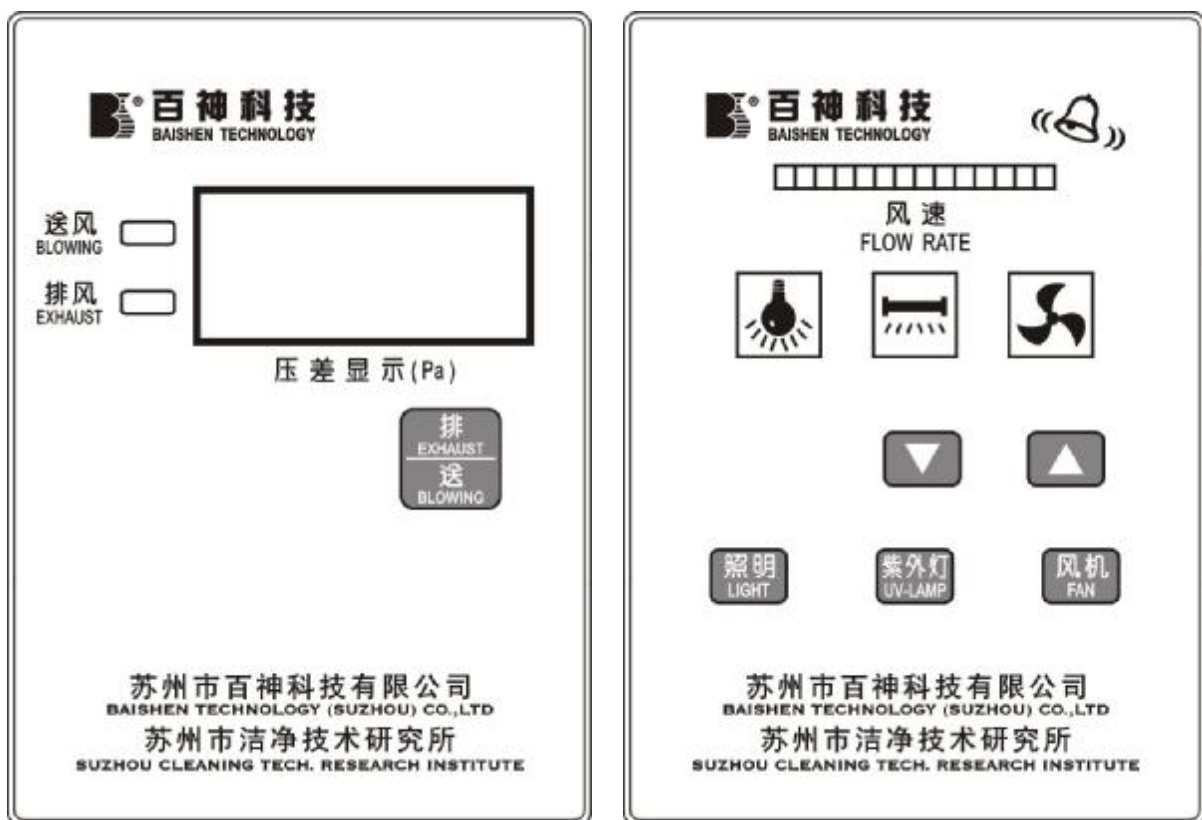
百神科技
BAISHEN TECHNOLOGY

送风
BLOWING

排风
EXHAUST

压差显示(Pa)

排
EXHAUST
送
BLOWING

苏州市百神科技有限公司
BAISHEN TECHNOLOGY (SUZHOU) CO.,LTD
苏州市洁净技术研究所
SUZHOU CLEANING TECH. RESEARCH INSTITUTE

百神科技
BAISHEN TECHNOLOGY

风速
FLOW RATE

照明
LIGHT

紫外灯
UV-LAMP

风机
FAN

苏州市百神科技有限公司
BAISHEN TECHNOLOGY (SUZHOU) CO.,LTD
苏州市洁净技术研究所
SUZHOU CLEANING TECH. RESEARCH INSTITUTE